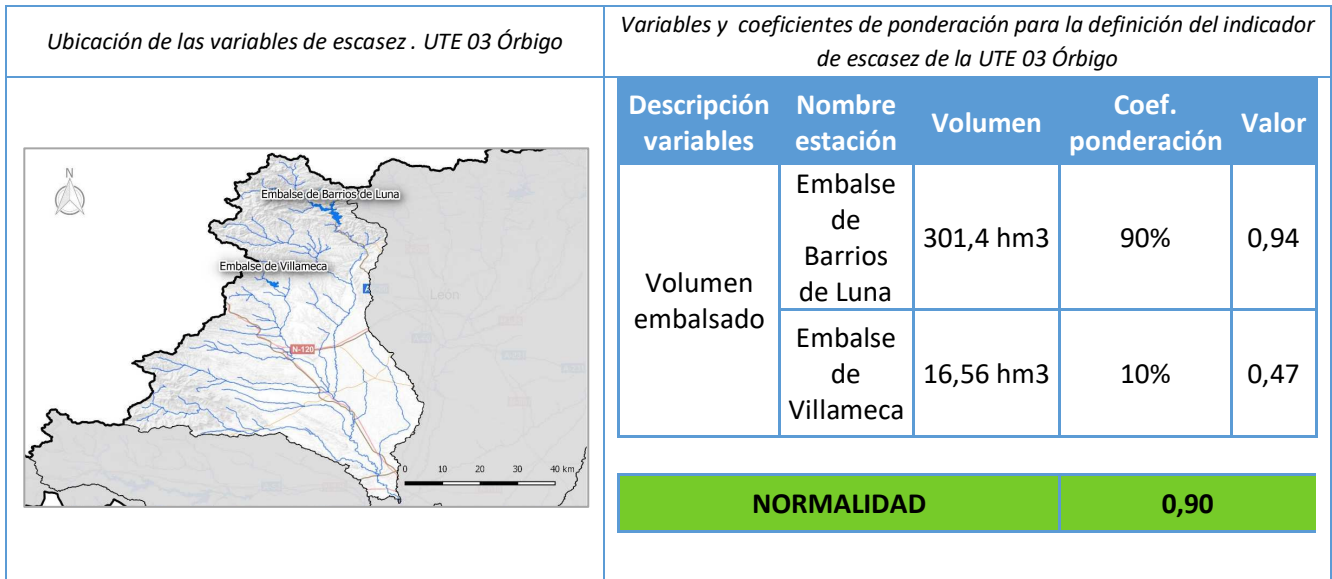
Ubicación de las variables de escasez . UTE 03 Órbigo

N

Embalse de Barrios de Luna

Embalse de Villameca

León

N-120

0 10 20 30 40 km

Variables y coeficientes de ponderación para la definición del indicador de escasez de la UTE 03 Órbigo

| Descripción variables | Nombre estación | Volumen | Coef. ponderación | Valor |
|---|---|---|---|---|
| Volumen embalsado | Embalse de Barrios de Luna | 301,4 hm3 | 90% | 0,94 |
| | Embalse de Villameca | 16,56 hm3 | 10% | 0,47 |

| NORMALIDAD | 0,90 |
|---|---|